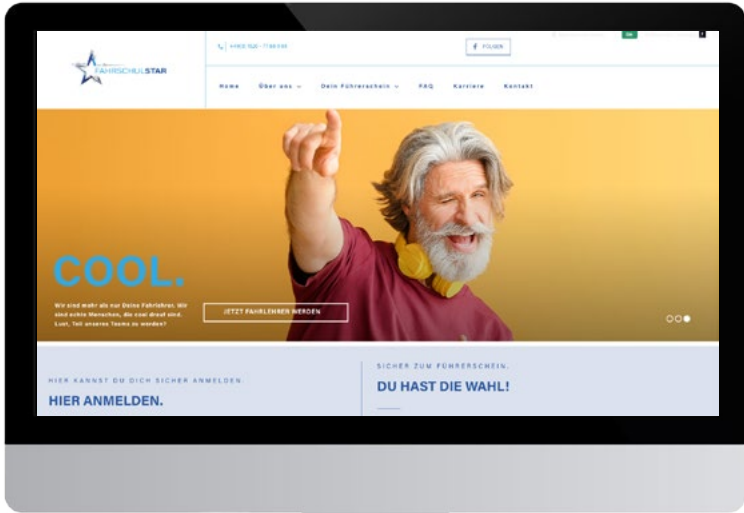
FAHRSCHULSTAR

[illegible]

f FOLGEN

Home Über uns Dein Führerschein FAQ Karriere Kontakt

COOL.

Wir sind mehr als nur Deine Fahrlehrer. Wir sind echte Menschen, die cool drauf sind. Lust, Teil unseres Teams zu werden?

JETZT FAHRLEHRER WERDEN

HIER KANNST DU DICH SICHER ANMELDEN.

HIER ANMELDEN.

SICHER ZUM FÜHRERSCHEIN.

DU HAST DIE WAHL!